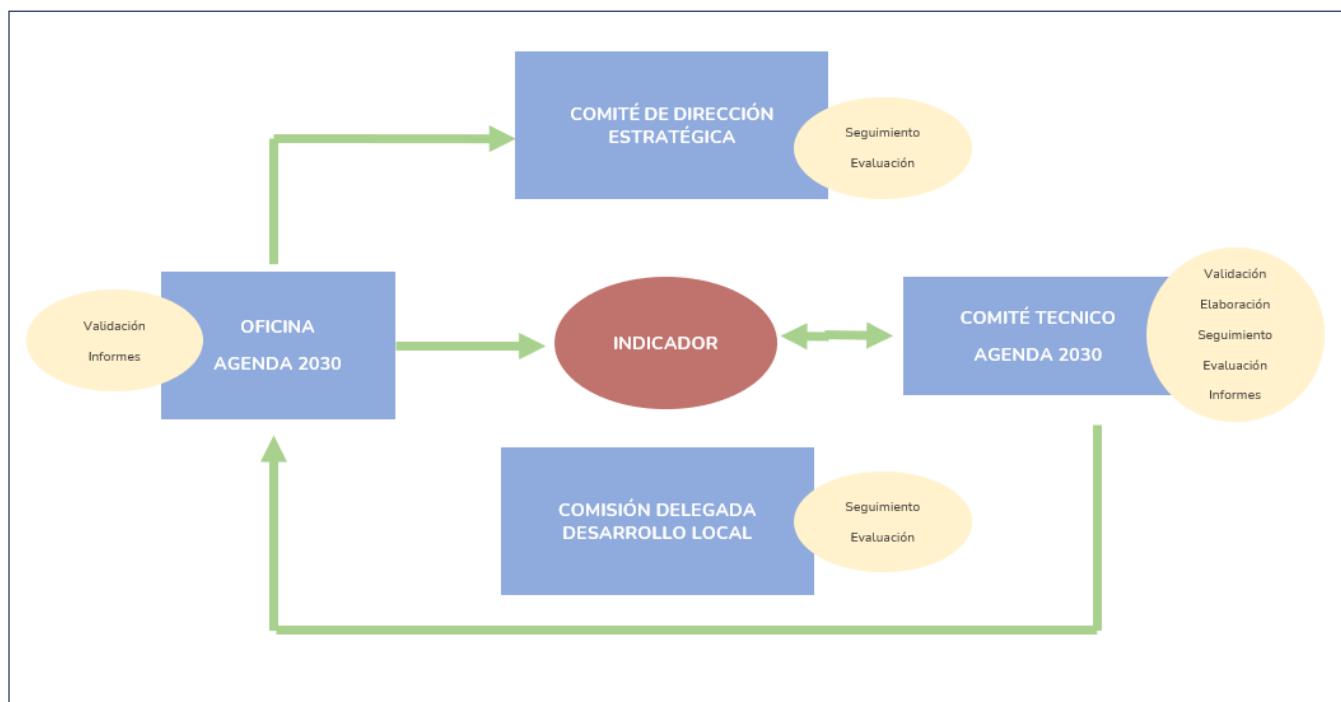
COMITÉ DE DIRECCIÓN ESTRATÉGICA

Seguimiento
Evaluación

Validación
Informes

OFICINA
AGENDA 2030

INDICADOR

COMITÉ TECNICO
AGENDA 2030

Validación
Elaboración
Seguimiento
Evaluación
Informes

COMISIÓN DELEGADA DESARROLLO LOCAL

Seguimiento
Evaluación